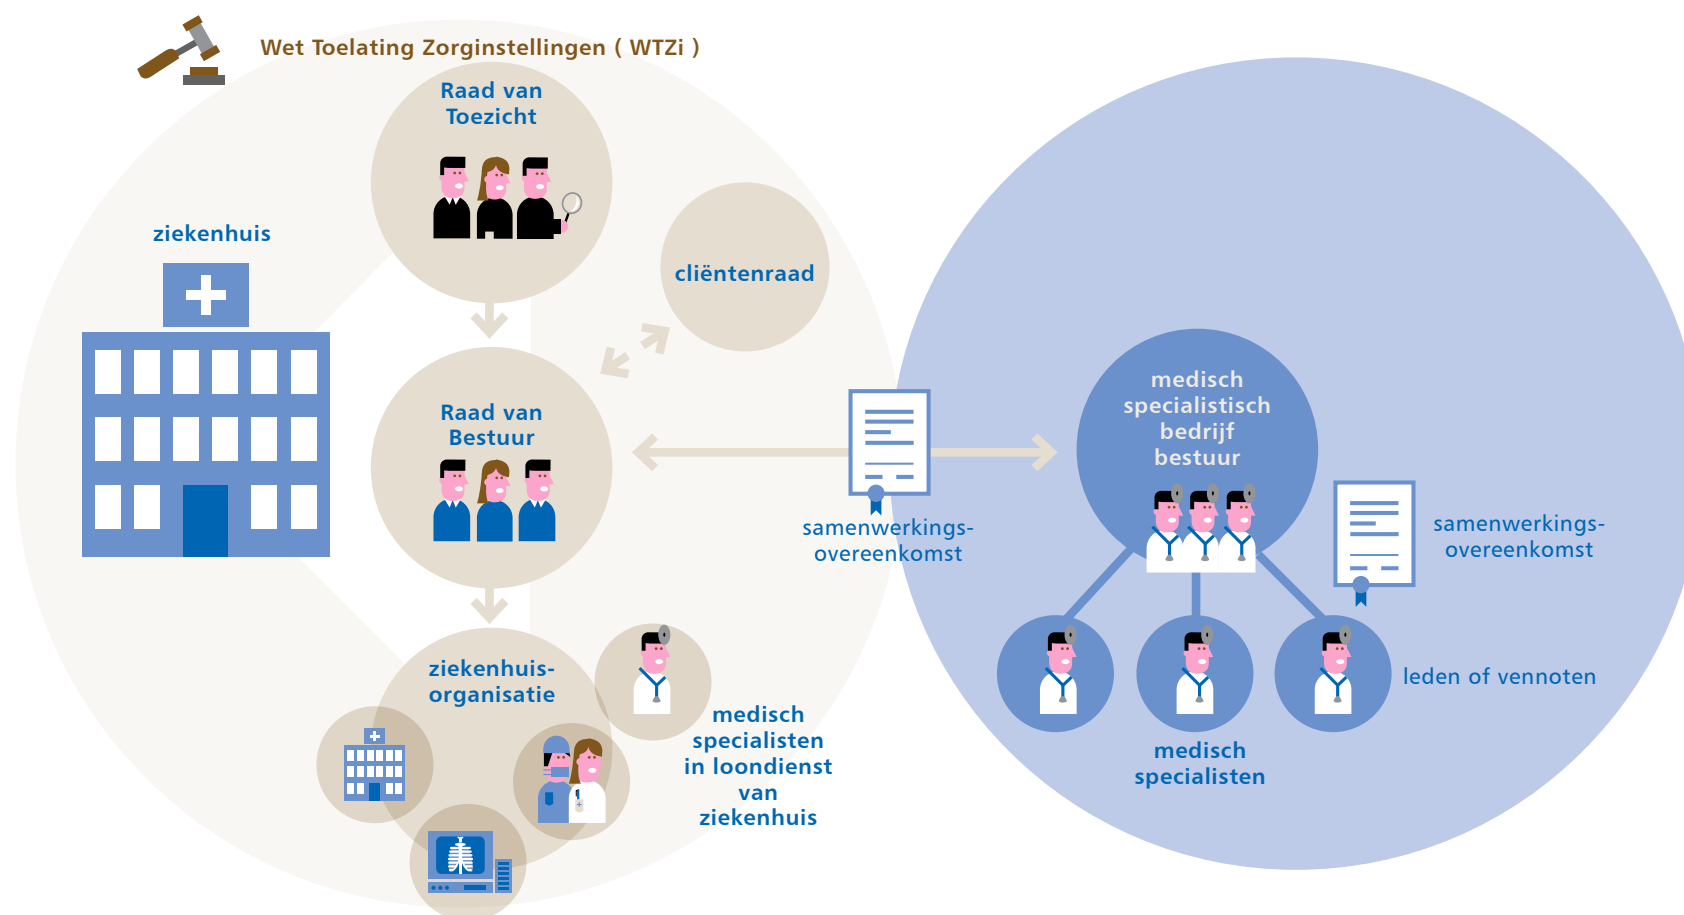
Wet Toelating Zorginstellingen ( WTZi )

ziekenhuis

Raad van Toezicht

cliëntenraad

Raad van Bestuur

ziekenhuis-organisatie

medisch specialisten in loondienst van ziekenhuis

samenwerkings-overeenkomst

medisch specialistisch bedrijf bestuur

samenwerkings-overeenkomst

leden of vennoten

medisch specialisten